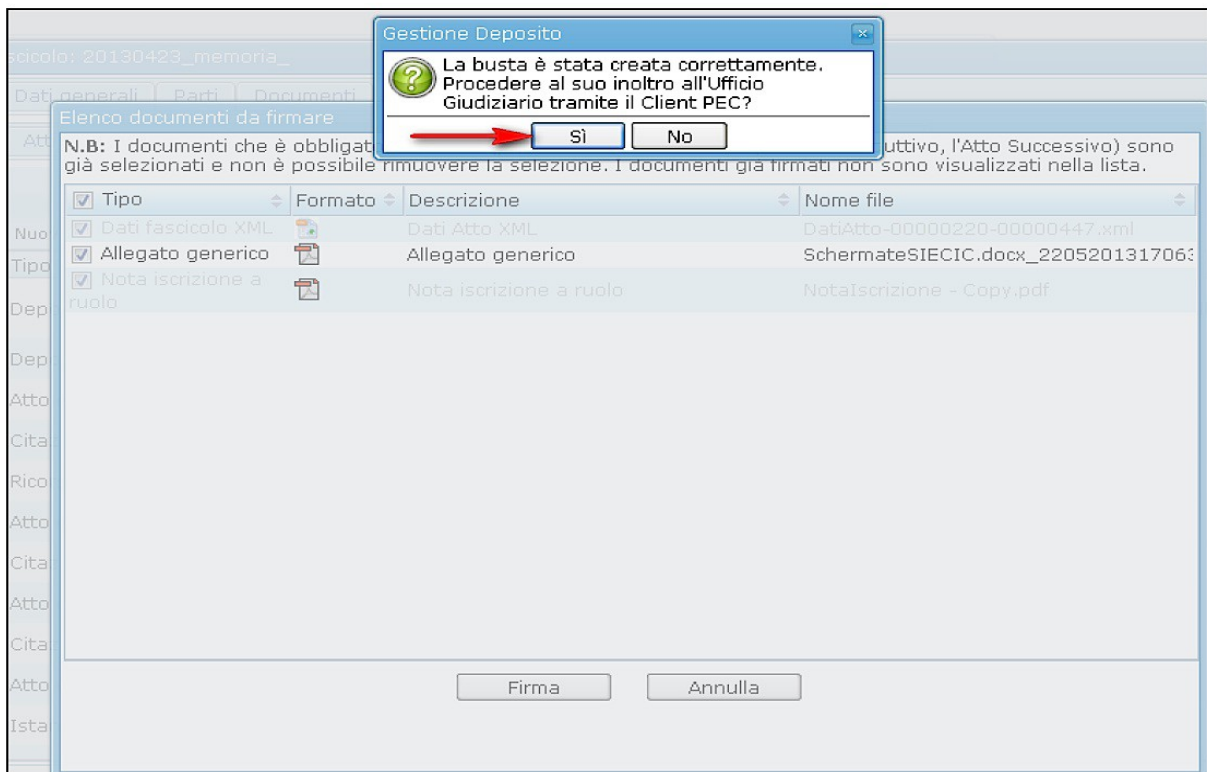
scicolo: 20130423_memoria_

Dati generali | Parti | Documenti

Elenco documenti da firmare

Att

Gestione Deposito

La busta è stata creata correttamente. Procedere al suo inoltro all'Ufficio Giudiziario tramite il Client PEC?

Sì | No

N.B: I documenti che è obbligat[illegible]uttivo, l'Atto Successivo) sono già selezionati e non è possibile rimuovere la selezione. I documenti già firmati non sono visualizzati nella lista.

| Tipo | Formato | Descrizione | Nome file |
|---|---|---|---|
| Dati fascicolo XML | | Dati Atto XML | DatiAtto-00000220-00000447.xml |
| Allegato generico | | Allegato generico | SchermateSIECIC.docx_22052013170​63 |
| Nota iscrizione a ruolo | | Nota iscrizione a ruolo | NotaIscrizione - Copy.pdf |

Nuo
Tipo
Dep
Dep
Atto
Cita
Rico
Atto
Cita
Atto
Cita
Atto
Ista

Firma | Annulla